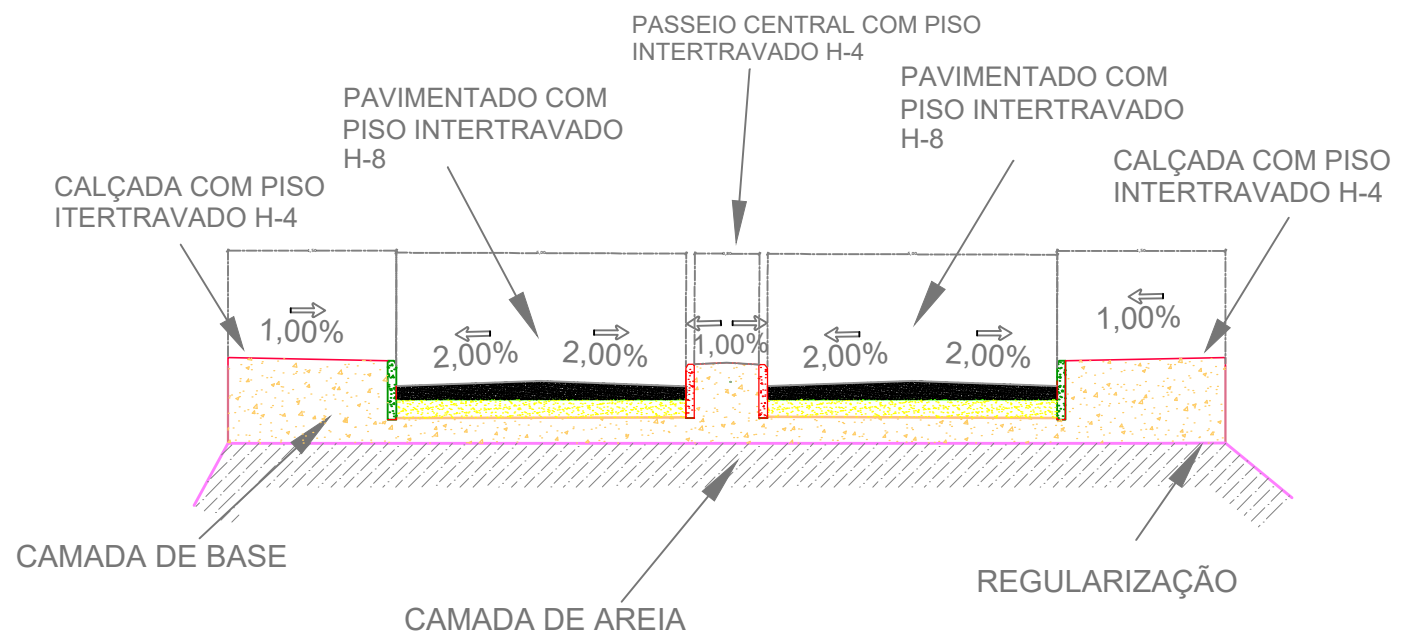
PASSEIO CENTRAL COM PISO INTERTRAVADO H-4

PAVIMENTADO COM PISO INTERTRAVADO H-8

PAVIMENTADO COM PISO INTERTRAVADO H-8

CALÇADA COM PISO ITERTRAVADO H-4

CALÇADA COM PISO INTERTRAVADO H-4

1,00%

2,00%

2,00%

1,00%

2,00%

2,00%

1,00%

CAMADA DE BASE

REGULARIZAÇÃO

CAMADA DE AREIA